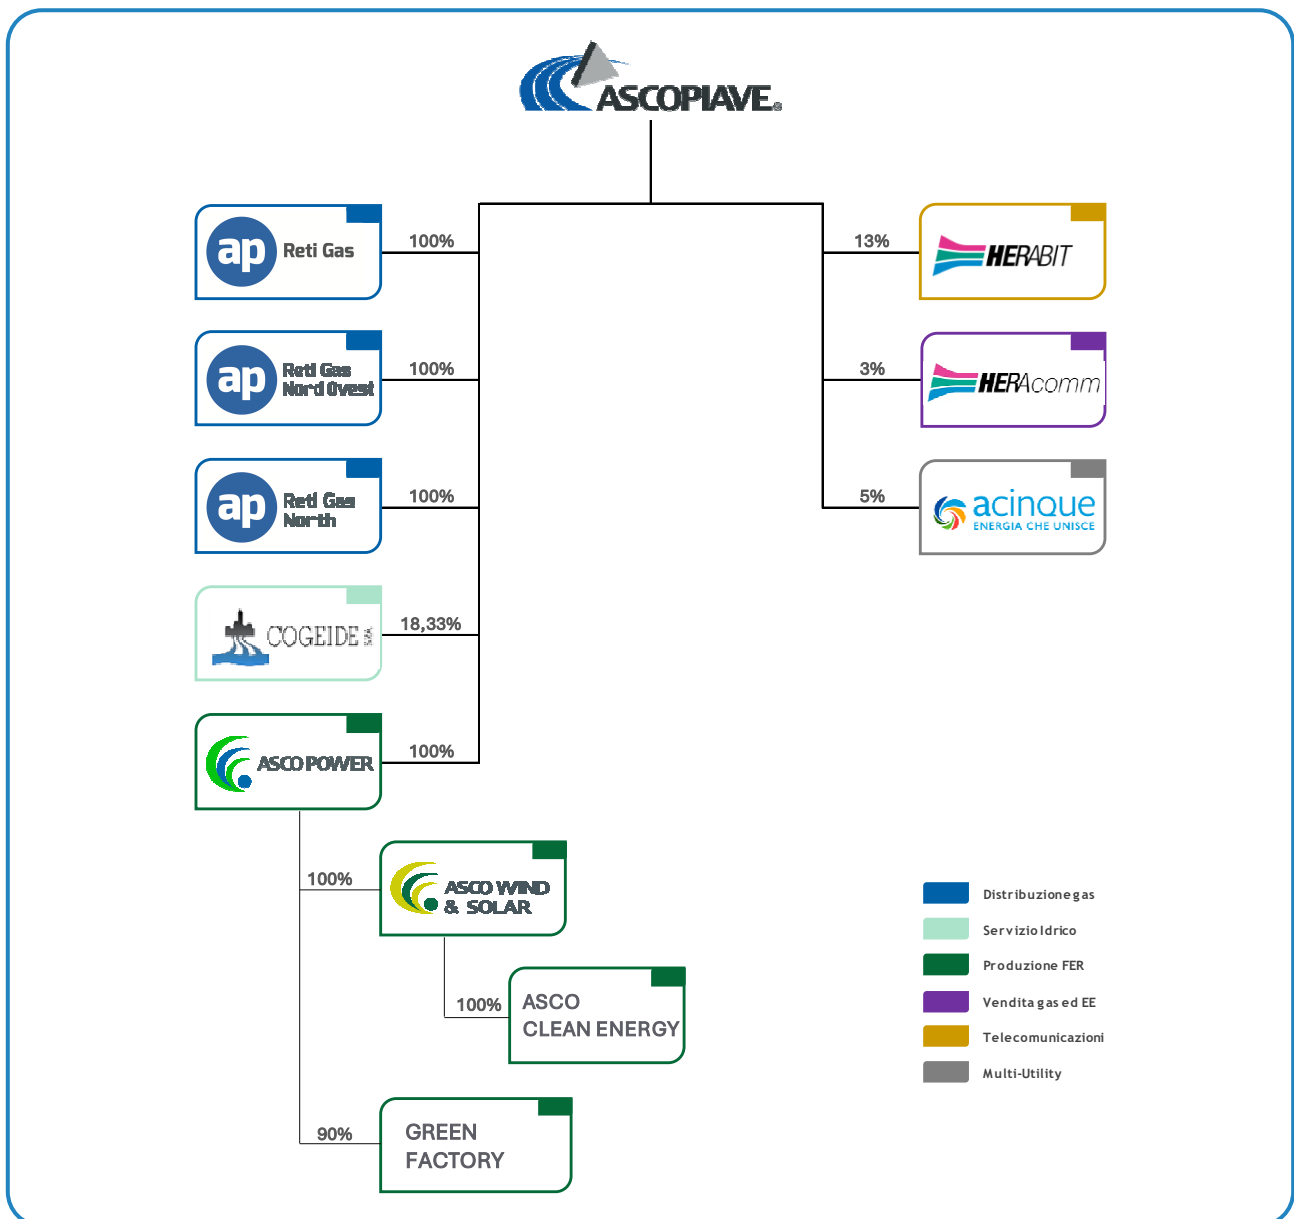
ASCOPIAVE®

ap Reti Gas
100%

ap Reti Gas Nord Ovest
100%

ap Reti Gas North
100%

COGEIDE S.p.A.
18,33%

ASCO POWER
100%

100%
ASCO WIND & SOLAR

100%
ASCO CLEAN ENERGY

90%
GREEN FACTORY

13%
HERABIT

3%
HERAcomm

5%
acinque ENERGIA CHE UNISCE

Distribuzione gas
Servizio Idrico
Produzione FER
Vendita gas ed EE
Telecomunicazioni
Multi-Utility